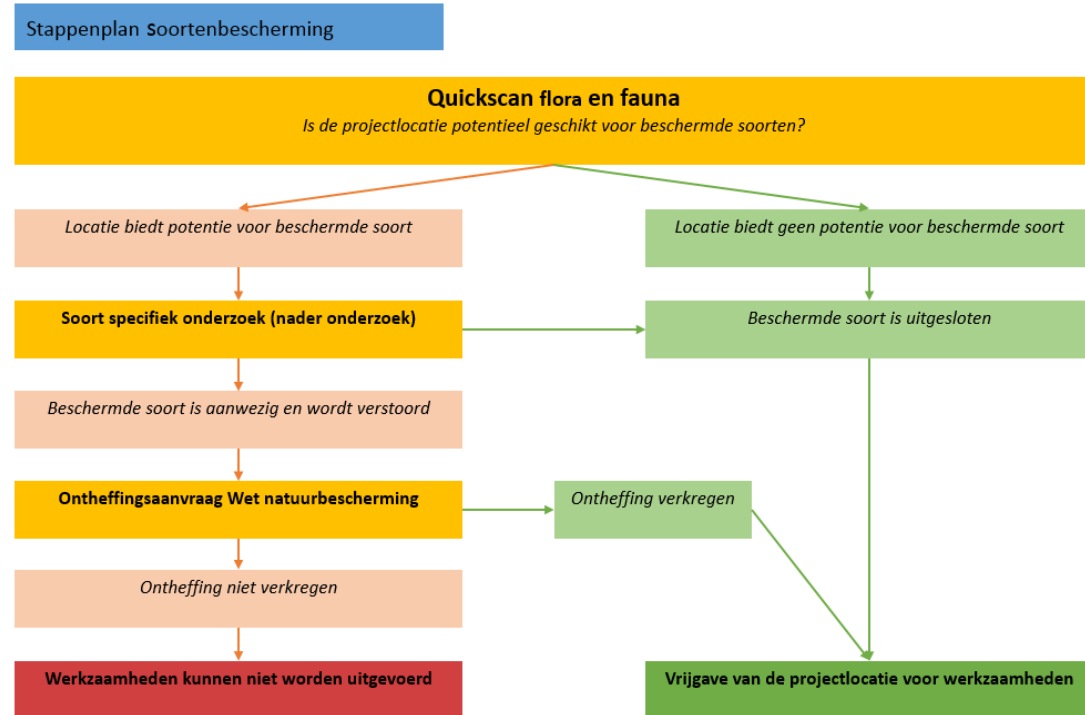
Stappenplan Soortenbescherming

Quickscan flora en fauna
Is de projectlocatie potentieel geschikt voor beschermde soorten?

Locatie biedt potentie voor beschermde soort

Locatie biedt geen potentie voor beschermde soort

Soort specifiek onderzoek (nader onderzoek)

Beschermde soort is uitgesloten

Beschermde soort is aanwezig en wordt verstoord

Ontheffingsaanvraag Wet natuurbescherming

Ontheffing verkregen

Ontheffing niet verkregen

Werkzaamheden kunnen niet worden uitgevoerd

Vrijgave van de projectlocatie voor werkzaamheden